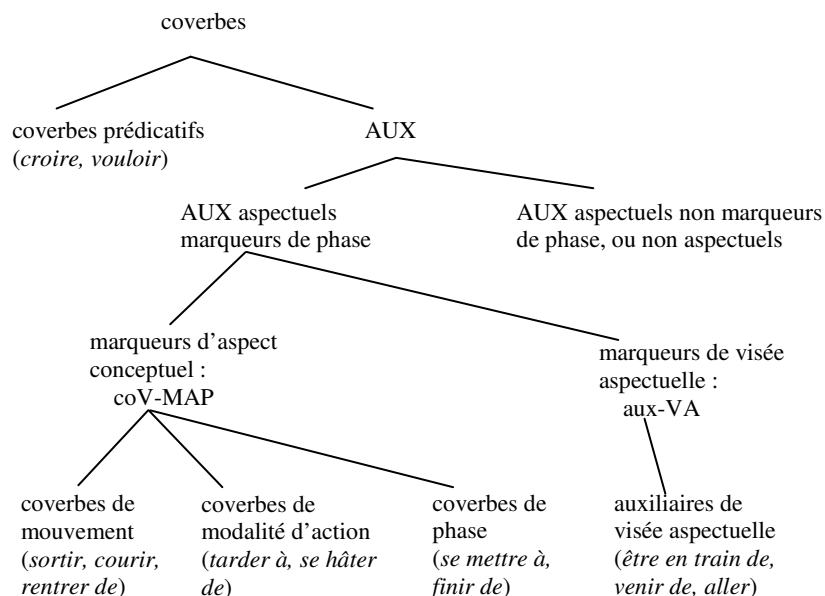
coverbes

coverbes prédicatifs (croire, vouloir)

AUX

AUX aspectuels marqueurs de phase

AUX aspectuels non marqueurs de phase, ou non aspectuels

marqueurs d'aspect conceptuel : coV-MAP

marqueurs de visée aspectuelle : aux-VA

coverbes de mouvement (sortir, courir, rentrer de)

coverbes de modalité d'action (tarder à, se hâter de)

coverbes de phase (se mettre à, finir de)

auxiliaires de visée aspectuelle (être en train de, venir de, aller)